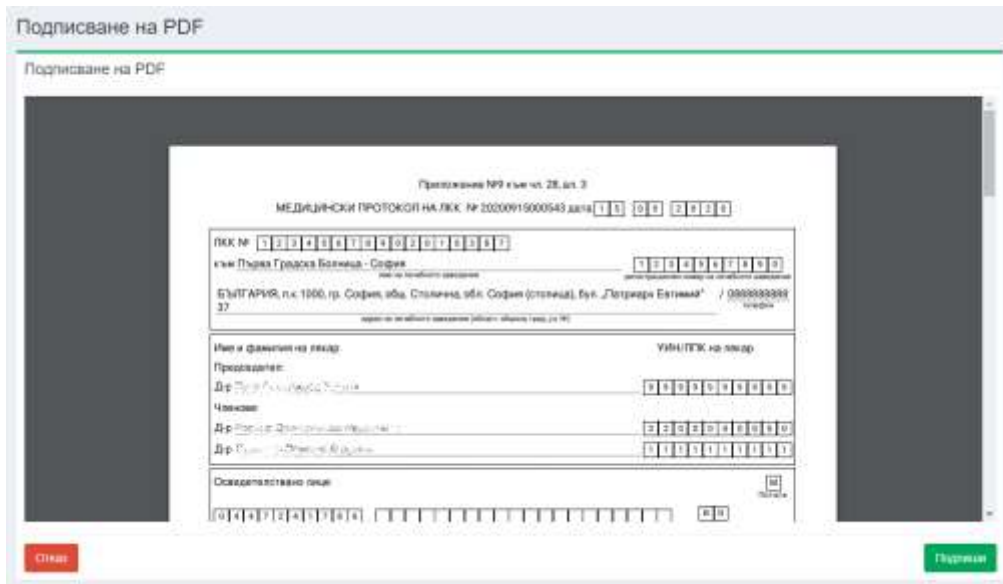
Подписване на PDF

Подписване на PDF

Приложение №9 към чл. 28, ал. 3

МЕДИЦИНСКИ ПРОТОКОЛ НА ЛКК № 20200915000543 дата 15 09 2020

ЛКК № 1234567890201 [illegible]

към Първа Градска Болница - София

име на лечебното заведение

регистрационен номер на лечебното заведение

БЪЛГАРИЯ, п.к. 1000, гр. София, обл. Столична, обл. София (столица), бул. „Патриарх Евтимий" 37

/ 0888888888

телефон

адрес на лечебното заведение (област, община, град, ул. №)

Име и фамилия на лекар

УИН/ЛПК на лекар

Председател:

Д-р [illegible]

Членове:

Д-р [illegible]

Д-р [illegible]

Освидетелствано лице

М

Пол

0 4 4 7 2 4 5 7 6 6

Откажи

Подпиши